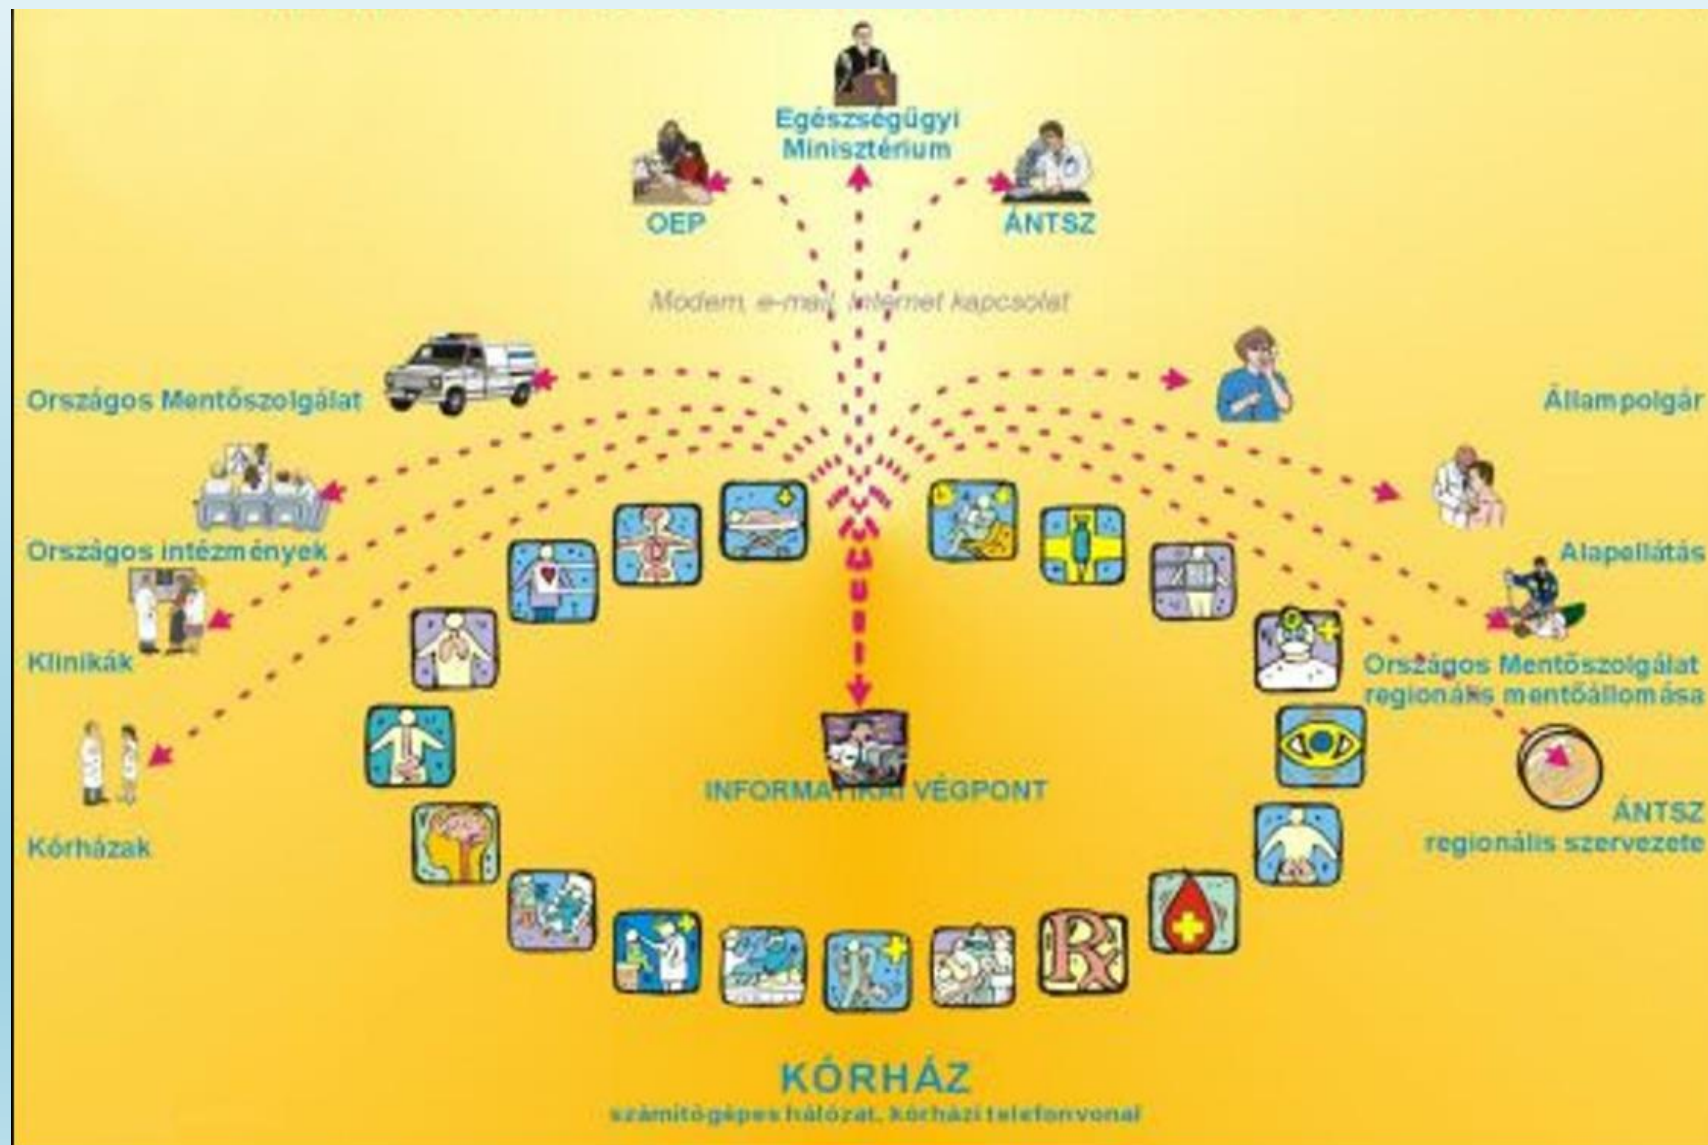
Egészségügyi Minisztérium

OEP

ÁNTSZ

Modem, e-mail, internet kapcsolat

Országos Mentőszolgálat

Állampolgár

Országos intézmények

Alapellátás

Klinikák

Országos Mentőszolgálat regionális mentőállomása

INFORMATIKAI VÉGPONT

Kórházak

ÁNTSZ regionális szervezete

R

KÓRHÁZ
számítógépes hálózat, kórházi telefonvonal